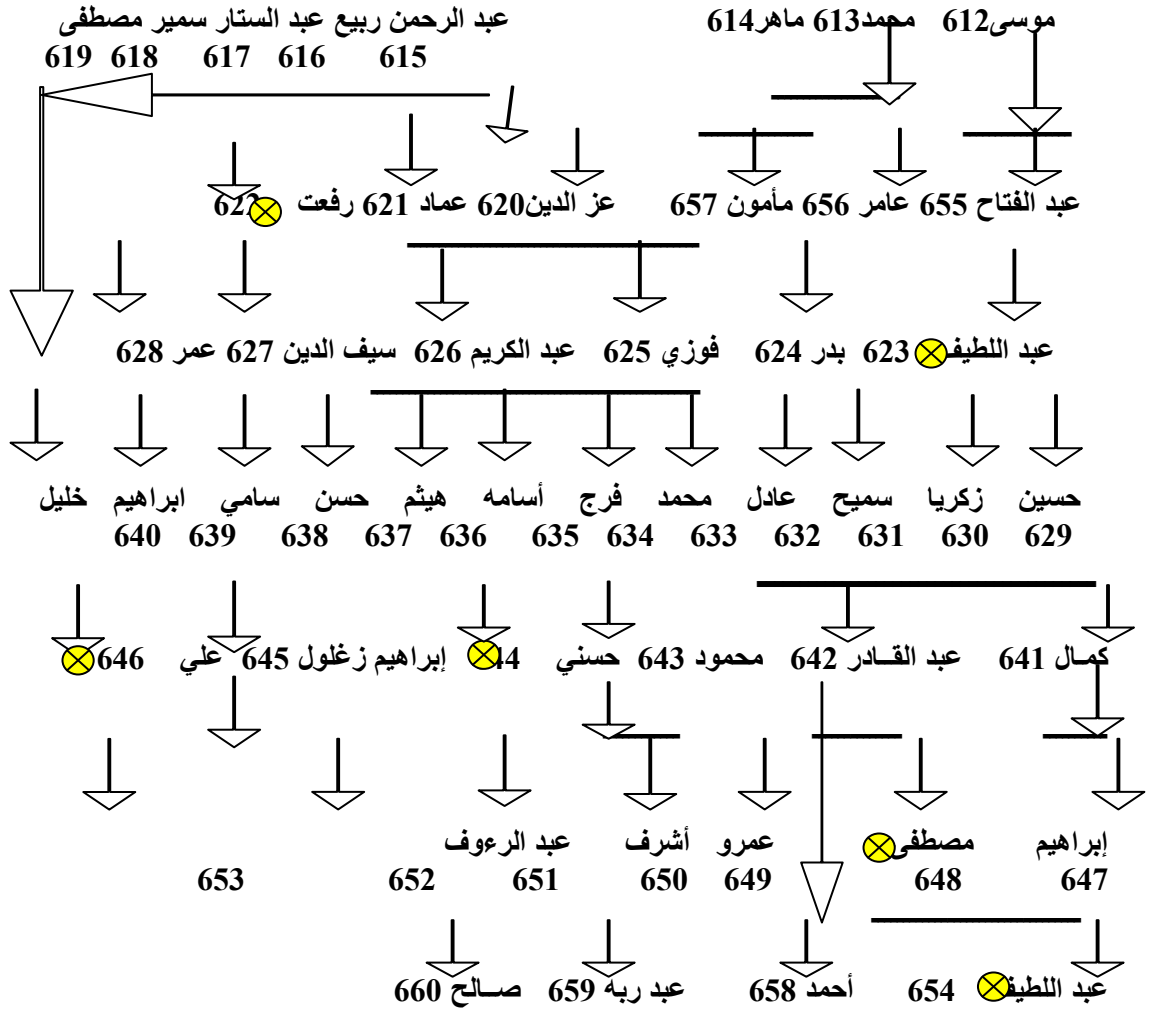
موسى612 محمد613 ماهر614

عبد الرحمن ربيع عبد الستار سمير مصطفى
619 618 617 616 615

عبد الفتاح 655 عامر 656 مأمون 657 عز الدين620 عماد 621 رفعت 622

عبد اللطيف 623 بدر 624 فوزي 625 عبد الكريم 626 سيف الدين 627 عمر 628

حسين زكريا سميح عادل محمد فرج أسامه هيثم حسن سامي ابراهيم خليل
629 630 631 632 633 634 635 636 637 638 639 640

كمـال 641 عبد القـادر 642 محمود 643 حسني 644 إبراهيم زغلول 645 علي 646

إبراهيم مصطفى عمرو أشرف عبد الرءوف
647 648 649 650 651 652 653

عبد اللطيف 654 أحمد 658 عبد ربه 659 صــالح 660